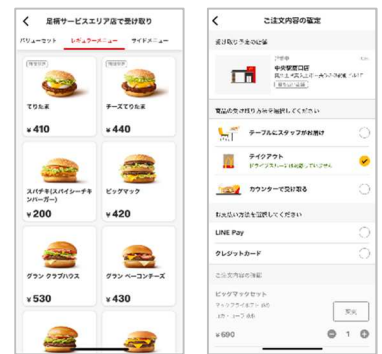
足柄サービスエリア店で受け取り

バリューセット

レギュラーメニュー

サイドメニュー

期間限定

てりたま

¥410

期間限定

チーズてりたま

¥440

スパチキ(スパイシーチキンバーガー)

¥200

ビッグマック

¥420

グラン クラブハウス

¥530

グラン ベーコンチーズ

¥490

ご注文内容の確定

受け取り場所の確認

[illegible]

中央環状口店

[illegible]

商品の受け取り方法を選択してください

テーブルにスタッフがお届け

テイクアウト

ドライブスルーは利用できません

カウンターで受け取る

お支払い方法を選択してください

LINE Pay

クレジットカード

ご注文内容の確認

ビッグマックセット

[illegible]

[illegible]

変更

¥690

1